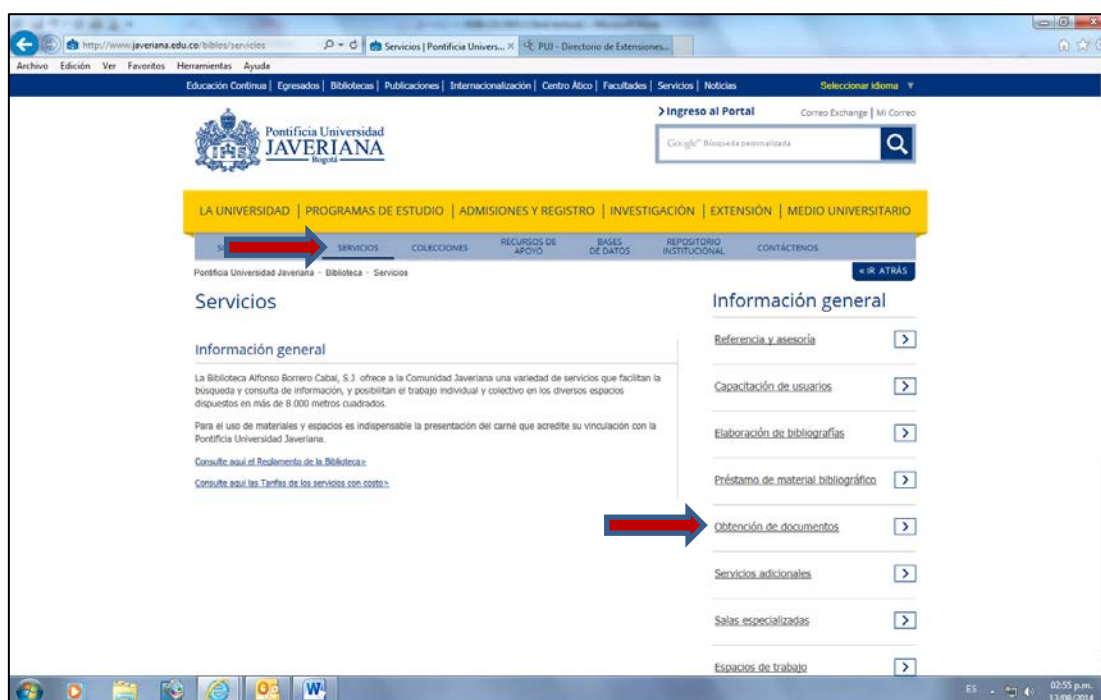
http://www.javeriana.edu.co/biblos/servicios
Servicios | Pontificia Univers... ×
PUJ - Directorio de Extensiones...

Archivo Edición Ver Favoritos Herramientas Ayuda

Educación Continua | Egresados | Bibliotecas | Publicaciones | Internacionalización | Centro Ático | Facultades | Servicios | Noticias
Seleccionar idioma

Pontificia Universidad JAVERIANA Bogotá

> Ingreso al Portal
Correo Exchange | Mi Correo

Google Búsqueda personalizada

LA UNIVERSIDAD | PROGRAMAS DE ESTUDIO | ADMISIONES Y REGISTRO | INVESTIGACIÓN | EXTENSIÓN | MEDIO UNIVERSITARIO

S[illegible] SERVICIOS COLECCIONES RECURSOS DE APOYO BASES DE DATOS REPOSITORIO INSTITUCIONAL CONTÁCTENOS

Pontificia Universidad Javeriana - Biblioteca - Servicios
« IR ATRÁS

Servicios

Información general

La Biblioteca Alfonso Borrero Cabal, S.J. ofrece a la Comunidad Javeriana una variedad de servicios que facilitan la búsqueda y consulta de información, y posibilitan el trabajo individual y colectivo en los diversos espacios dispuestos en más de 8.000 metros cuadrados.

Para el uso de materiales y espacios es indispensable la presentación del carné que acredite su vinculación con la Pontificia Universidad Javeriana.

Consulte aquí el Reglamento de la Biblioteca>

Consulte aquí las Tarifas de los servicios con costo>

Información general

Referencia y asesoría
Capacitación de usuarios
Elaboración de bibliografías
Préstamo de material bibliográfico
Obtención de documentos
Servicios adicionales
Salas especializadas
Espacios de trabajo

ES 02:55 p.m. 13/08/2014